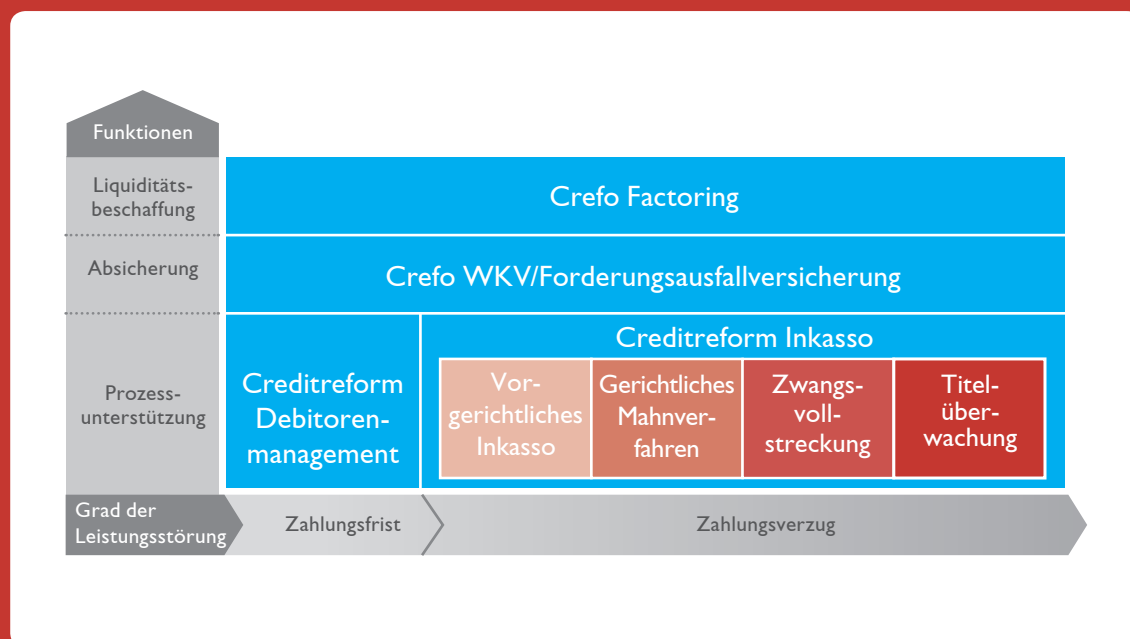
Funktionen

Liquiditätsbeschaffung

Crefo Factoring

Absicherung

Crefo WKV/Forderungsausfallversicherung

Prozessunterstützung

Creditreform Debitorenmanagement

Creditreform Inkasso

| Vorgerichtliches Inkasso | Gerichtliches Mahnverfahren | Zwangsvollstreckung | Titelüberwachung |
|---|---|---|---|

Grad der Leistungsstörung

Zahlungsfrist

Zahlungsverzug